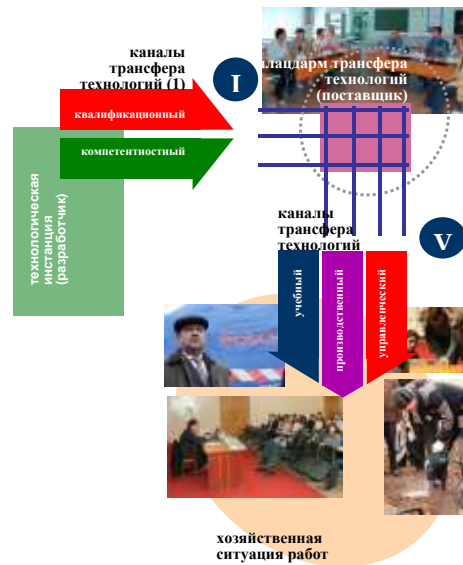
каналы трансфера технологий (1)

I

плацдарм трансфера технологий (поставщик)

квалификационный

компетентностный

технологическая инстанция (разработчик)

каналы трансфера технологий

V

учебный

производственный

управленческий

хозяйственная ситуация работ